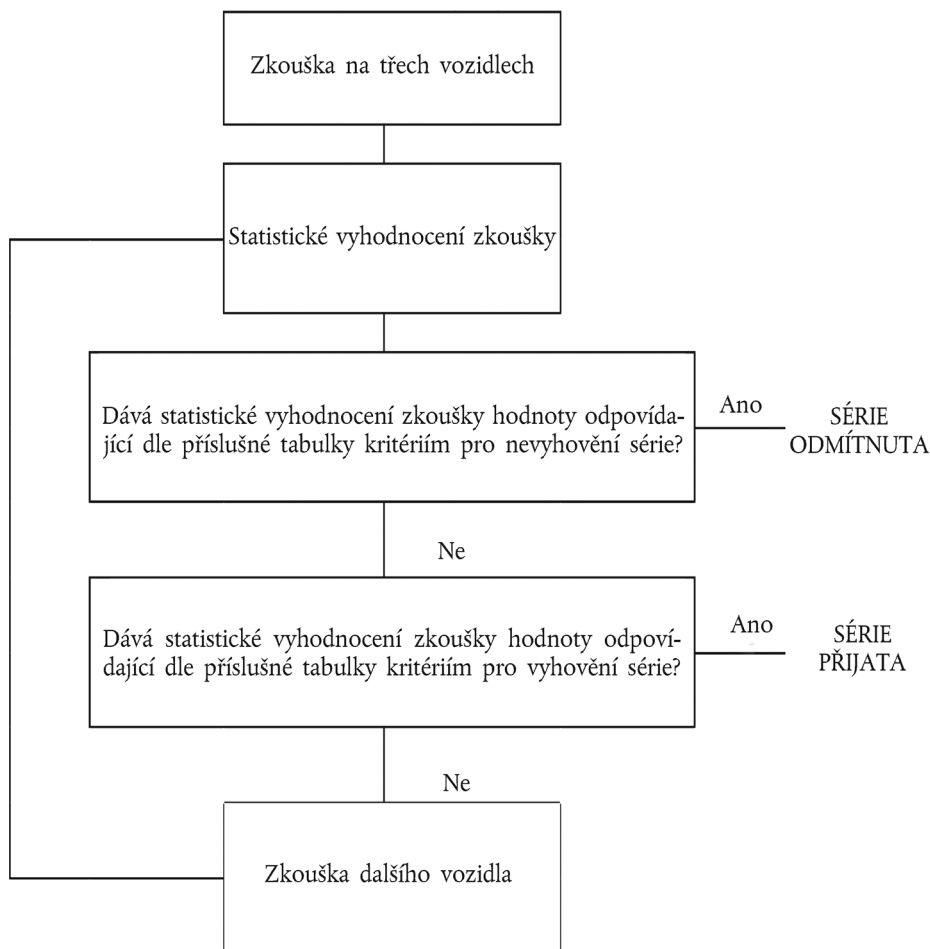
Zkouška na třech vozidlech

Statistické vyhodnocení zkoušky

Dává statistické vyhodnocení zkoušky hodnoty odpovídající dle příslušné tabulky kritériím pro nevyhovění série?

Ano

SÉRIE ODMÍTNUTA

Ne

Dává statistické vyhodnocení zkoušky hodnoty odpovídající dle příslušné tabulky kritériím pro vyhovění série?

Ano

SÉRIE PŘIJATA

Ne

Zkouška dalšího vozidla